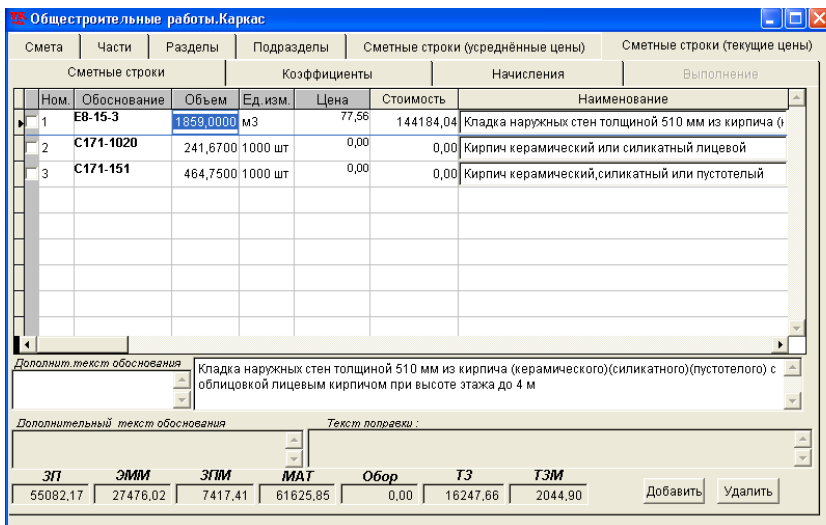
Общестроительные работы.Каркас

Смета | Части | Разделы | Подразделы | Сметные строки (усреднённые цены) | Сметные строки (текущие цены)

Сметные строки | Коэффициенты | Начисления | Выполнение

| Ном. | Обоснование | Объем | Ед.изм. | Цена | Стоимость | Наименование |
|---|---|---|---|---|---|---|
| 1 | E8-15-3 | 1859,0000 | м3 | 77,56 | 144184,04 | Кладка наружных стен толщиной 510 мм из кирпича (к |
| 2 | С171-1020 | 241,6700 | 1000 шт | 0,00 | 0,00 | Кирпич керамический или силикатный лицевой |
| 3 | С171-151 | 464,7500 | 1000 шт | 0,00 | 0,00 | Кирпич керамический,силикатный или пустотелый |

Дополнит.текст обоснования

Кладка наружных стен толщиной 510 мм из кирпича (керамического)(силикатного)(пустотелого) с облицовкой лицевым кирпичом при высоте этажа до 4 м

Дополнительный текст обоснования

Текст поправки :

| ЗП | ЭММ | ЗПМ | МАТ | Обор | ТЗ | ТЗМ |
|---|---|---|---|---|---|---|
| 55082,17 | 27476,02 | 7417,41 | 61625,85 | 0,00 | 16247,66 | 2044,90 |

Добавить | Удалить